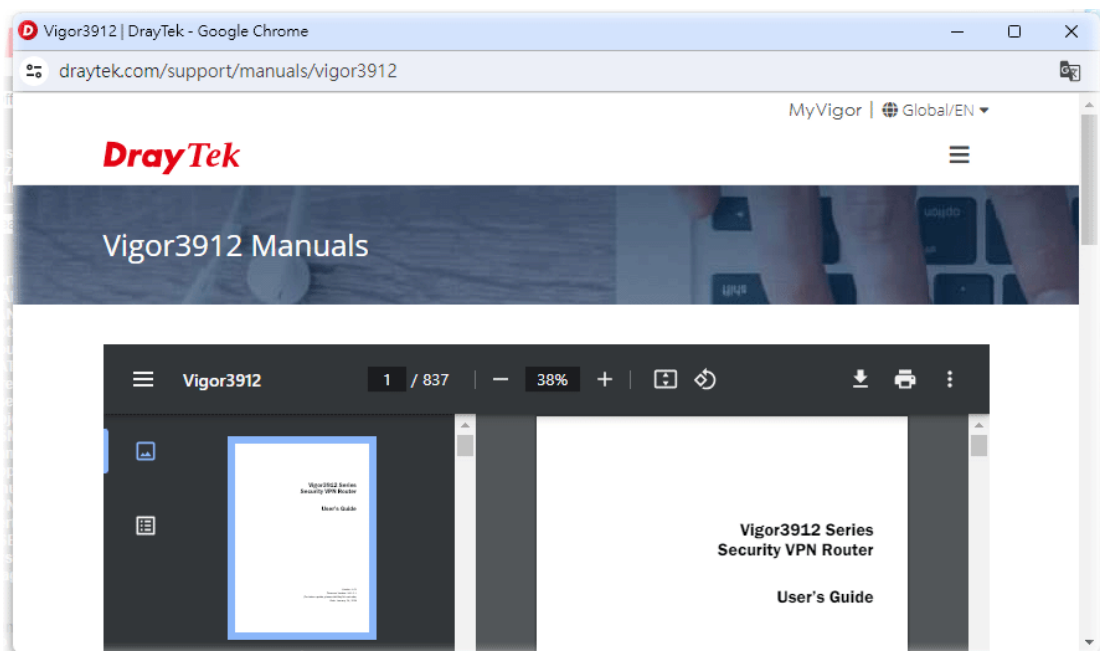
Vigor3912 | DrayTek - Google Chrome

draytek.com/support/manuals/vigor3912

MyVigor | Global/EN

DrayTek

Vigor3912 Manuals

Vigor3912

1 / 837

38%

Vigor3912 Series
Security VPN Router

User's Guide

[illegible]

Vigor3912 Series
Security VPN Router

User's Guide